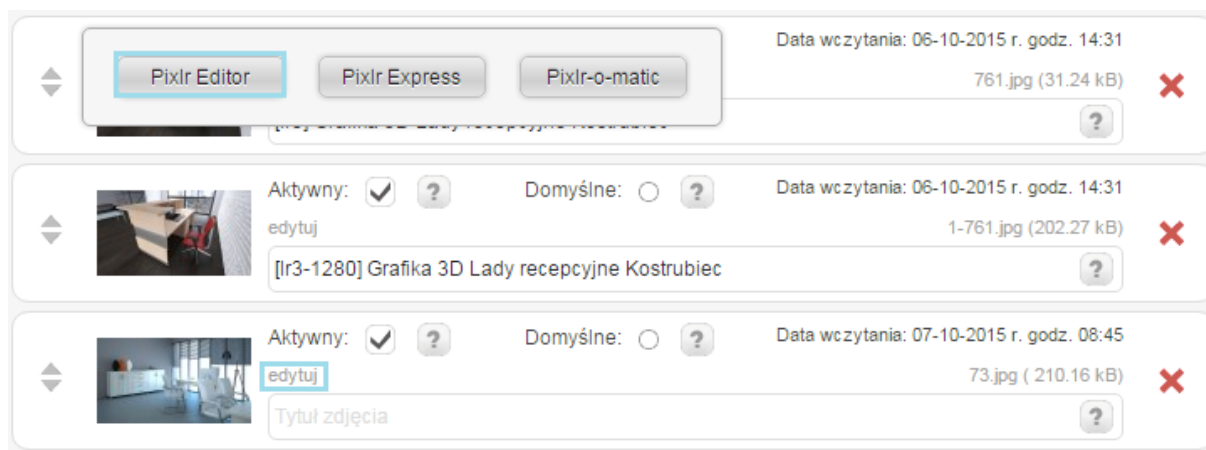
Pixlr Editor

Pixlr Express

Pixlr-o-matic

Data wczytania: 06-10-2015 r. godz. 14:31

761.jpg (31.24 kB)

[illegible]

?

Aktywny: ✓ ?

Domyślne: ○ ?

Data wczytania: 06-10-2015 r. godz. 14:31

edytuj

1-761.jpg (202.27 kB)

[lr3-1280] Grafika 3D Lady recepcyjne Kostrubiec

?

Aktywny: ✓ ?

Domyślne: ○ ?

Data wczytania: 07-10-2015 r. godz. 08:45

edytuj

73.jpg ( 210.16 kB)

Tytuł zdjęcia

?